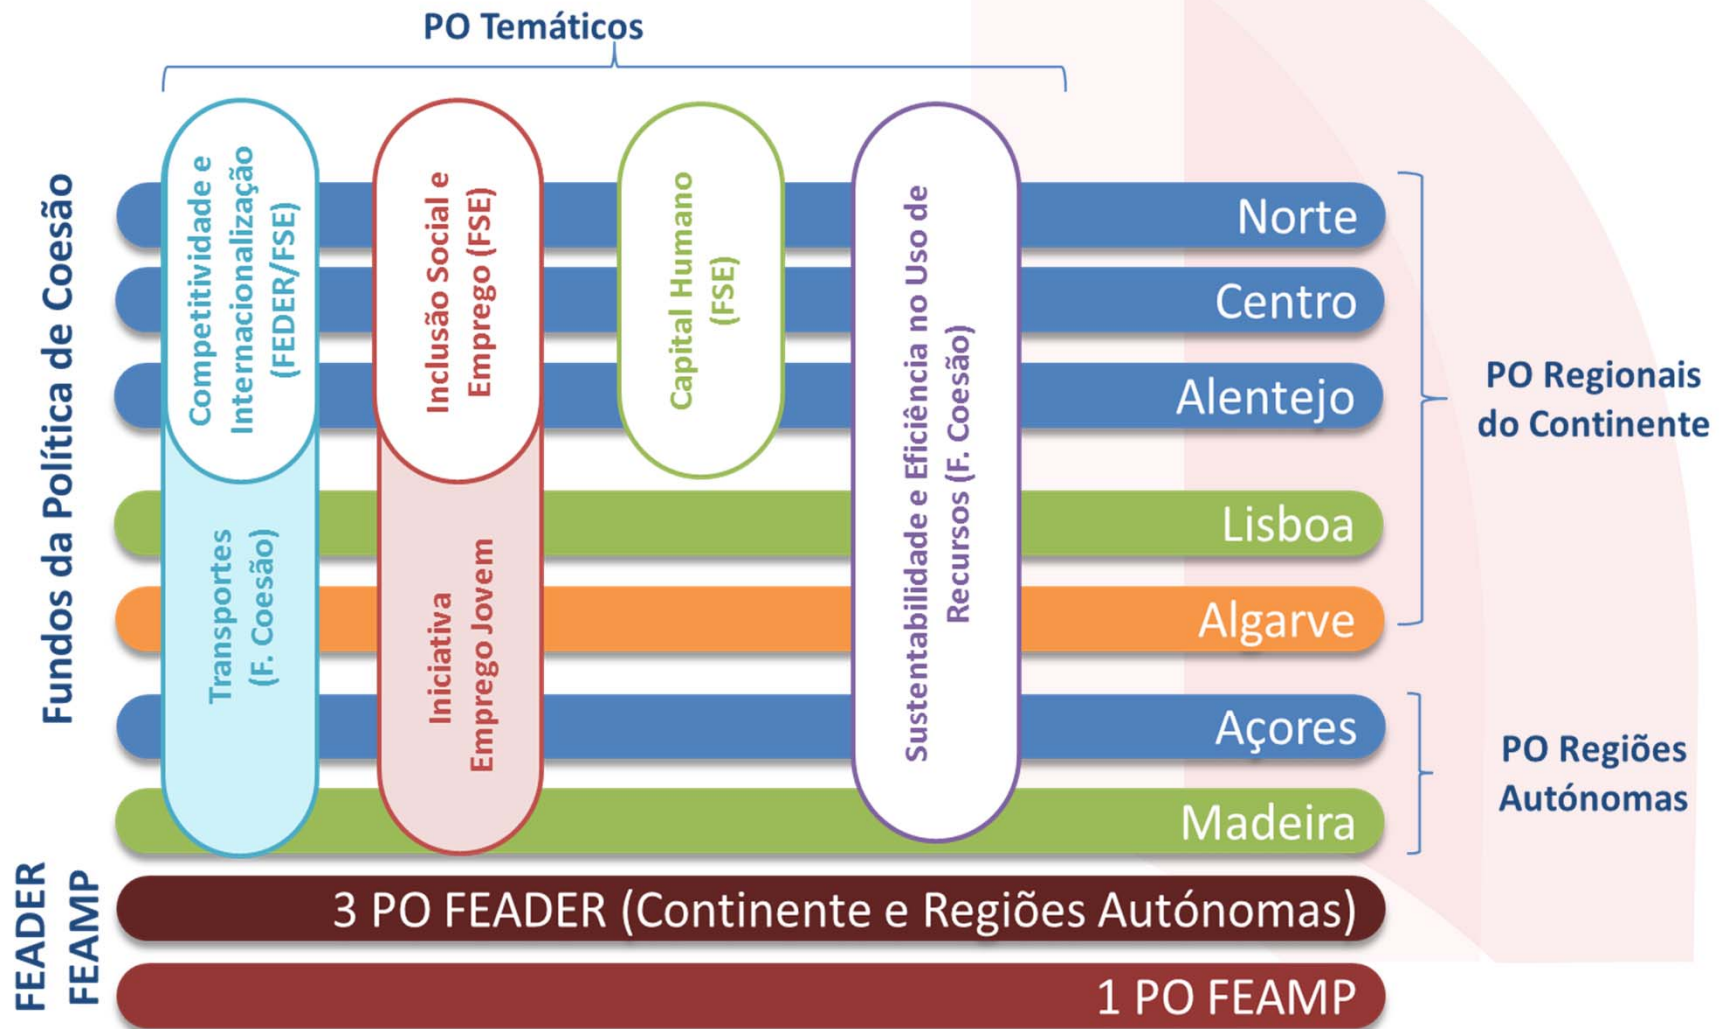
PO Temáticos

Fundos da Política de Coesão

Competitividade e Internacionalização (FEDER/FSE)

Transportes (F. Coesão)

Inclusão Social e Emprego (FSE)

Iniciativa Emprego Jovem

Capital Humano (FSE)

Sustentabilidade e Eficiência no Uso de Recursos (F. Coesão)

Norte

Centro

Alentejo

Lisboa

Algarve

PO Regionais do Continente

Açores

Madeira

PO Regiões Autónomas

FEADER
FEAMP

3 PO FEADER (Continente e Regiões Autónomas)

1 PO FEAMP